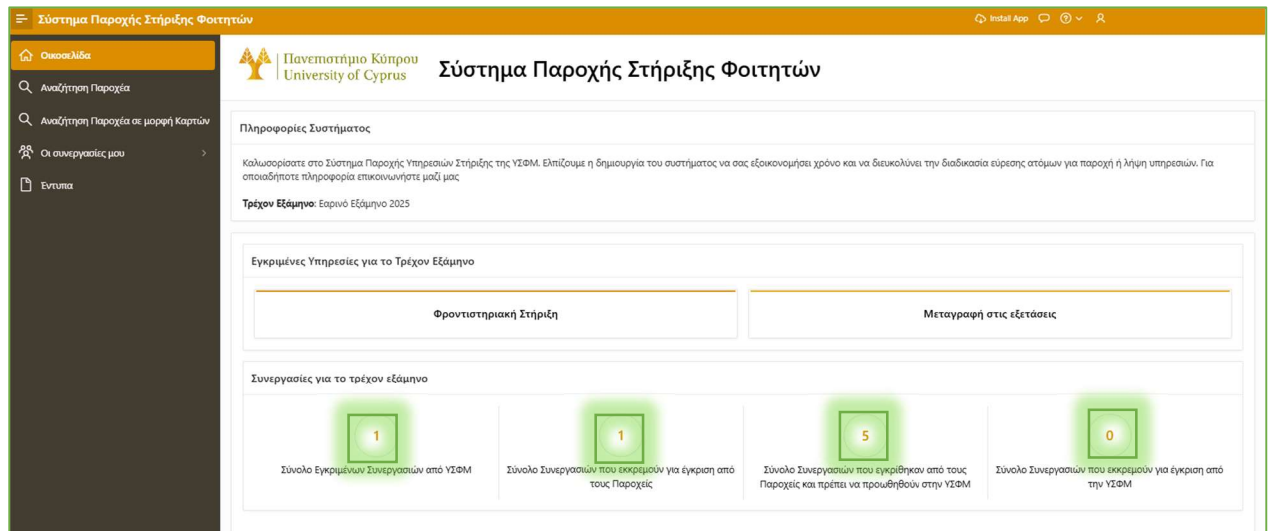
Σύστημα Παροχής Στήριξης Φοιτητών

Install App

Οικοσελίδα
Αναζήτηση Παροχέα
Αναζήτηση Παροχέα σε μορφή Καρτών
Οι συνεργασίες μου
Εντυπα

Πανεπιστήμιο Κύπρου
University of Cyprus

Σύστημα Παροχής Στήριξης Φοιτητών

Πληροφορίες Συστήματος

Καλωσορίσατε στο Σύστημα Παροχής Υπηρεσιών Στήριξης της ΥΣΦΜ. Ελπίζουμε η δημιουργία του συστήματος να σας εξοικονομήσει χρόνο και να διευκολύνει την διαδικασία εύρεσης ατόμων για παροχή ή λήψη υπηρεσιών. Για οποιαδήποτε πληροφορία επικοινωνήστε μαζί μας

Τρέχον Εξάμηνο: Εαρινό Εξάμηνο 2025

Εγκριμένες Υπηρεσίες για το Τρέχον Εξάμηνο

Φροντιστηριακή Στήριξη

Μεταγραφή στις εξετάσεις

Συνεργασίες για το τρέχον εξάμηνο

| 1 | 1 | 5 | 0 |
|---|---|---|---|
| Σύνολο Εγκριμένων Συνεργασιών από ΥΣΦΜ | Σύνολο Συνεργασιών που εκκρεμούν για έγκριση από τους Παροχείς | Σύνολο Συνεργασιών που εγκρίθηκαν από τους Παροχείς και πρέπει να προωθηθούν στην ΥΣΦΜ | Σύνολο Συνεργασιών που εκκρεμούν για έγκριση από την ΥΣΦΜ |